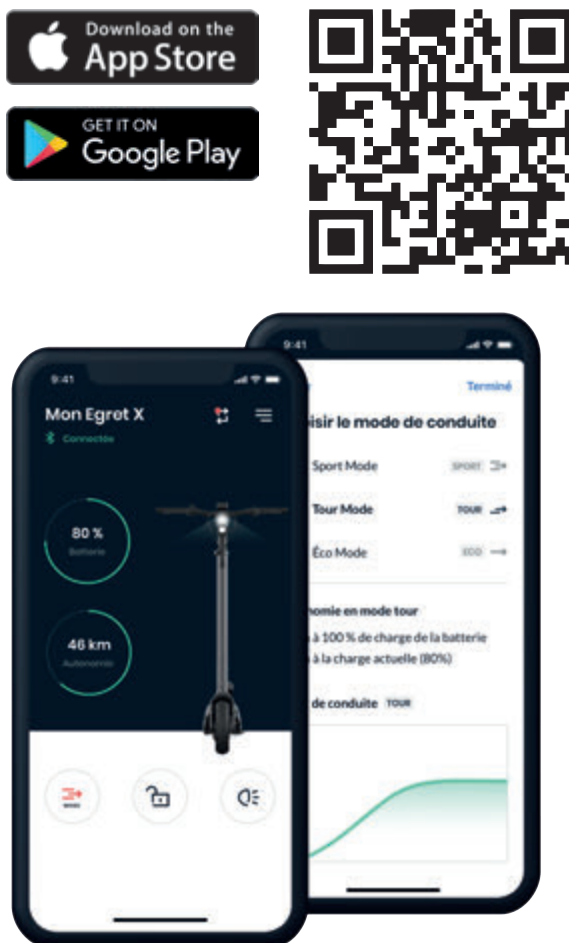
Download on the App Store

GET IT ON Google Play

9:41

Terminé

isir le mode de conduite

Sport Mode SPORT

Tour Mode TOUR

Éco Mode ECO

nomie en mode tour

à 100 % de charge de la batterie

à la charge actuelle (80%)

de conduite TOUR

9:41

Mon Egret X

Connectée

80 %

Batterie

46 km

Autonomie